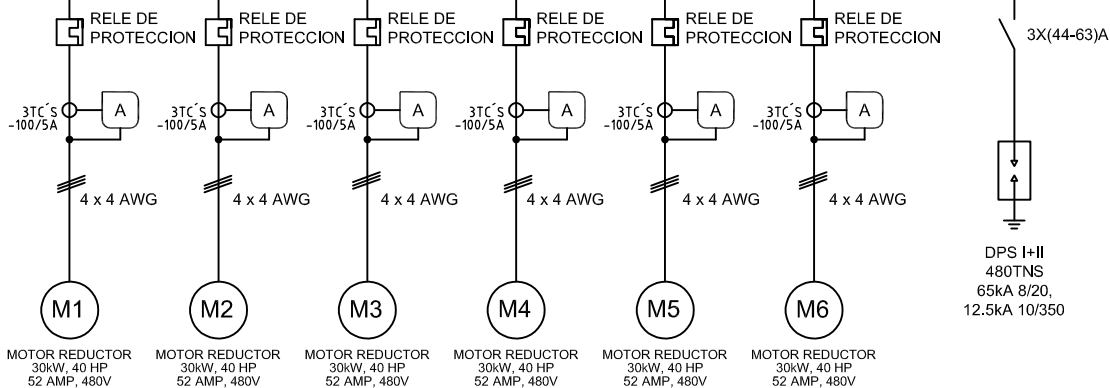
RELE DE PROTECCION

RELE DE PROTECCION

RELE DE PROTECCION

RELE DE PROTECCION

RELE DE PROTECCION

RELE DE PROTECCION

3X(44-63)A

3TC´S -100/5A
A

3TC´S -100/5A
A

3TC´S -100/5A
A

3TC´S -100/5A
A

3TC´S -100/5A
A

3TC´S -100/5A
A

4 x 4 AWG

4 x 4 AWG

4 x 4 AWG

4 x 4 AWG

4 x 4 AWG

4 x 4 AWG

DPS I+II
480TNS
65kA 8/20,
12.5kA 10/350

M1
MOTOR REDUCTOR
30kW, 40 HP
52 AMP, 480V

M2
MOTOR REDUCTOR
30kW, 40 HP
52 AMP, 480V

M3
MOTOR REDUCTOR
30kW, 40 HP
52 AMP, 480V

M4
MOTOR REDUCTOR
30kW, 40 HP
52 AMP, 480V

M5
MOTOR REDUCTOR
30kW, 40 HP
52 AMP, 480V

M6
MOTOR REDUCTOR
30kW, 40 HP
52 AMP, 480V